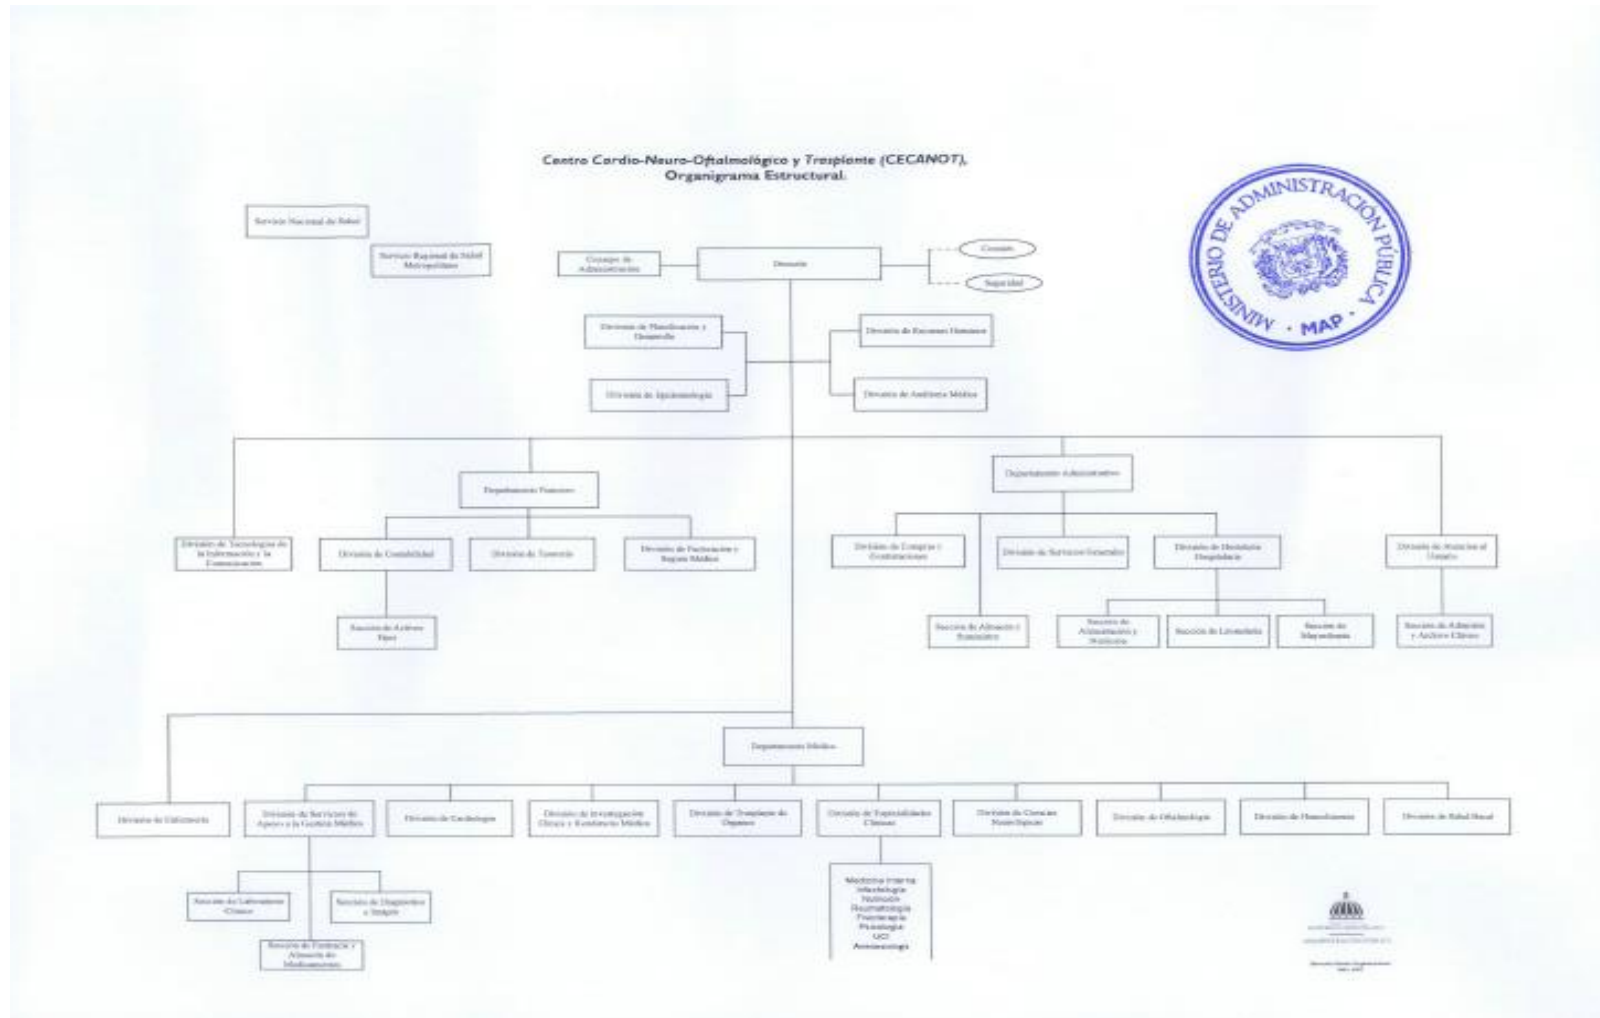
Centro Cardio-Neuro-Oftalmológico y Trasplante (CECANOT), Organigrama Estructural.

MINISTERIO DE ADMINISTRACIÓN PÚBLICA · MAP ·

Servicio Nacional de Salud

Servicio Regional de Salud Metropolitano

Consejo de Administración

Dirección

Consulta

Seguridad

División de Planificación y Desarrollo

División de Recursos Humanos

División de Epidemiología

División de Auditoría Médica

Departamento Financiero

Departamento Administrativo

División de Tecnologías de la Información y la Comunicación

División de Contabilidad

División de Tesorería

División de Facturación y Seguro Médico

División de Compras y Contrataciones

División de Servicios Generales

División de Hotelería Hospitalaria

División de Atención al Usuario

Sección de Activos Fijos

Sección de Almacén y Suministro

Sección de Alimentación y Nutrición

Sección de Lavandería

Sección de Mayordomía

Sección de Admisión y Archivo Clínico

Departamento Médico

División de Enfermería

División de Servicios de Apoyo a la Gestión Médica

División de Cardiología

División de Investigación Clínica y Enseñanza Médica

División de Trasplante de Órganos

División de Especialidades Clínicas

División de Ciencias Neurológicas

División de Oftalmología

División de Hemodinamia

División de Salud Bucal

Sección de Laboratorio Clínico

Sección de Diagnóstico e Imagen

Sección de Farmacia y Almacén de Medicamentos

Medicina Interna
Infectología
Nutrición
Reumatología
Fisioterapia
Psicología
UCI
Anestesiología

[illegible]